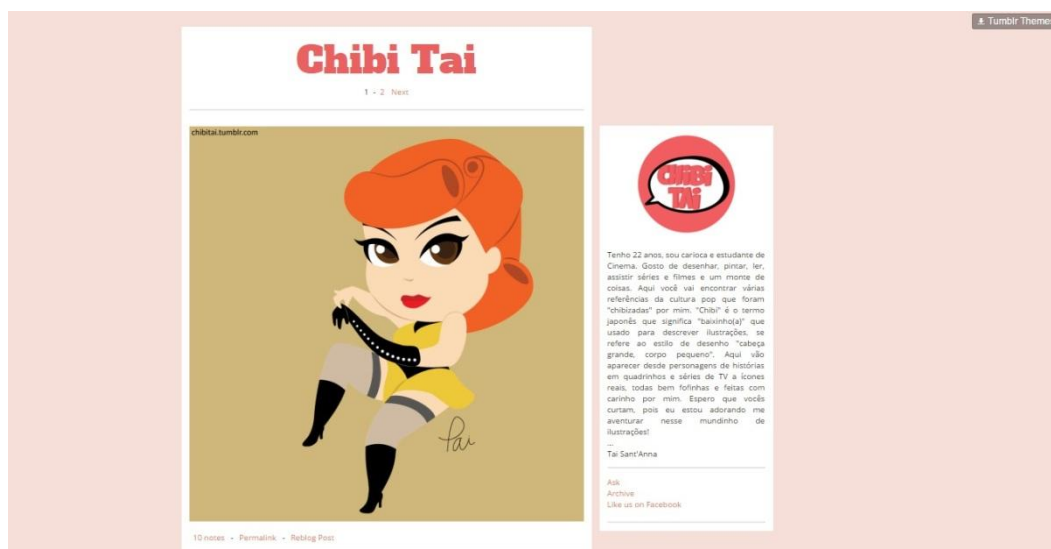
Tumblr Themes

Chibi Tai

1 - 2 Next

chibitai.tumblr.com

Tai

10 notes - Permalink - Reblog Post

Chibi Tai

Tenho 22 anos, sou carioca e estudante de Cinema. Gosto de desenhar, pintar, ler, assistir séries e filmes e um monte de coisas. Aqui você vai encontrar várias referências da cultura pop que foram "chibizadas" por mim. "Chibi" é o termo japonês que significa "baixinho(a)" que usado para descrever ilustrações, se refere ao estilo de desenho "cabeça grande, corpo pequeno". Aqui vão aparecer desde personagens de histórias em quadrinhos e séries de TV a ícones reais, todas bem fofinhas e feitas com carinho por mim. Espero que vocês curtam, pois eu estou adorando me aventurar nesse mundinho de ilustrações!

--
Tai Sant'Anna

Ask
Archive
Like us on Facebook